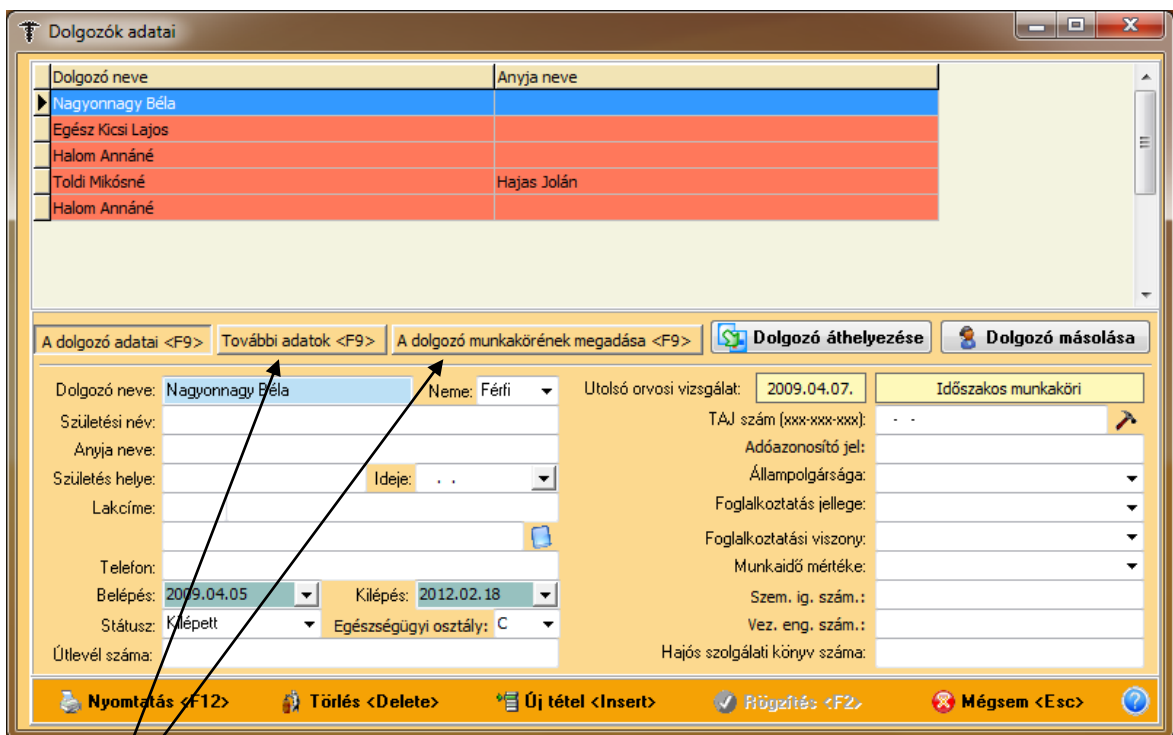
Dolgozók adatai

| Dolgozó neve | Anyja neve |
|---|---|
| Nagyonnagy Béla | |
| Egész Kicsi Lajos | |
| Halom Annáné | |
| Toldi Mikósné | Hajas Jolán |
| Halom Annáné | |

A dolgozó adatai <F9> | További adatok <F9> | A dolgozó munkakörének megadása <F9> | Dolgozó áthelyezése | Dolgozó másolása

Dolgozó neve: Nagyonnagy Béla
Neme: Férfi
Utolsó orvosi vizsgálat: 2009.04.07.
Időszakos munkaköri
Születési név:
TAJ szám (xxx-xxx-xxx): - -
Anyja neve:
Adóazonosító jel:
Születés helye:
Ideje: . .
Állampolgársága:
Lakcíme:
Foglalkoztatás jellege:
Foglalkoztatási viszony:
Telefon:
Munkaidő mértéke:
Belépés: 2009.04.05
Kilépés: 2012.02.18
Szem. ig. szám.:
Státusz: Kilépett
Egészségügyi osztály: C
Vez. eng. szám.:
Útlevél száma:
Hajós szolgálati könyv száma:

Nyomtatás <F12> | Törlés <Delete> | Új tétel <Insert> | Rögzítés <F2> | Mégsem <Esc>